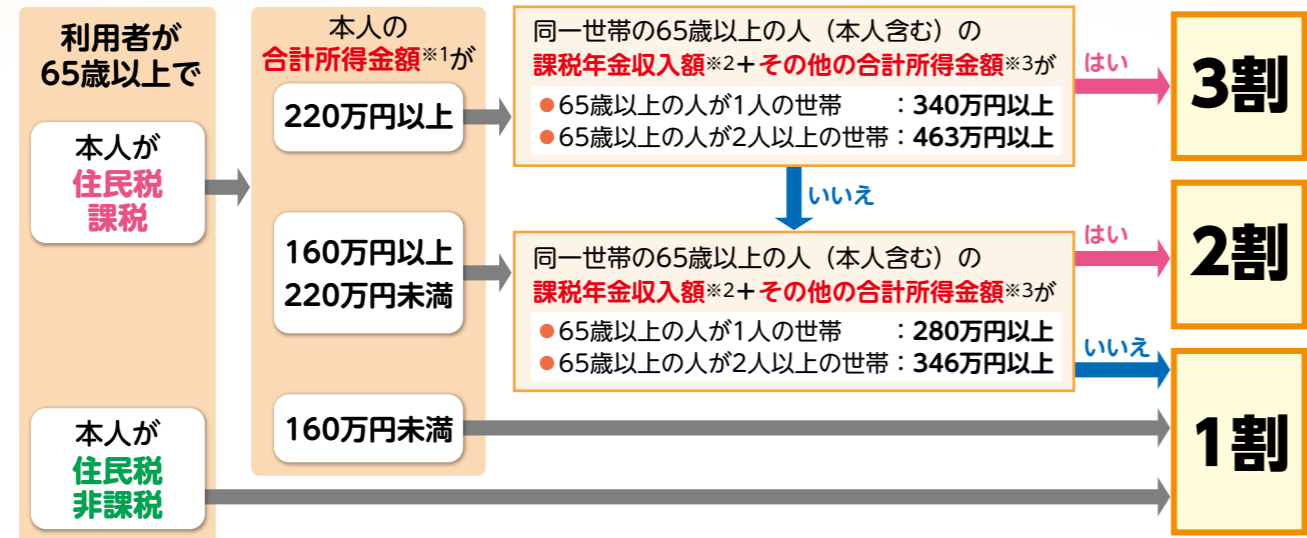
利用者が65歳以上で

本人が住民税課税

本人が住民税非課税

本人の合計所得金額※1が

220万円以上

160万円以上220万円未満

160万円未満

同一世帯の65歳以上の人（本人含む）の課税年金収入額※2＋その他の合計所得金額※3が
● 65歳以上の人が1人の世帯　：340万円以上
● 65歳以上の人が2人以上の世帯：463万円以上

はい

3割

いいえ

同一世帯の65歳以上の人（本人含む）の課税年金収入額※2＋その他の合計所得金額※3が
● 65歳以上の人が1人の世帯　：280万円以上
● 65歳以上の人が2人以上の世帯：346万円以上

はい

2割

いいえ

1割